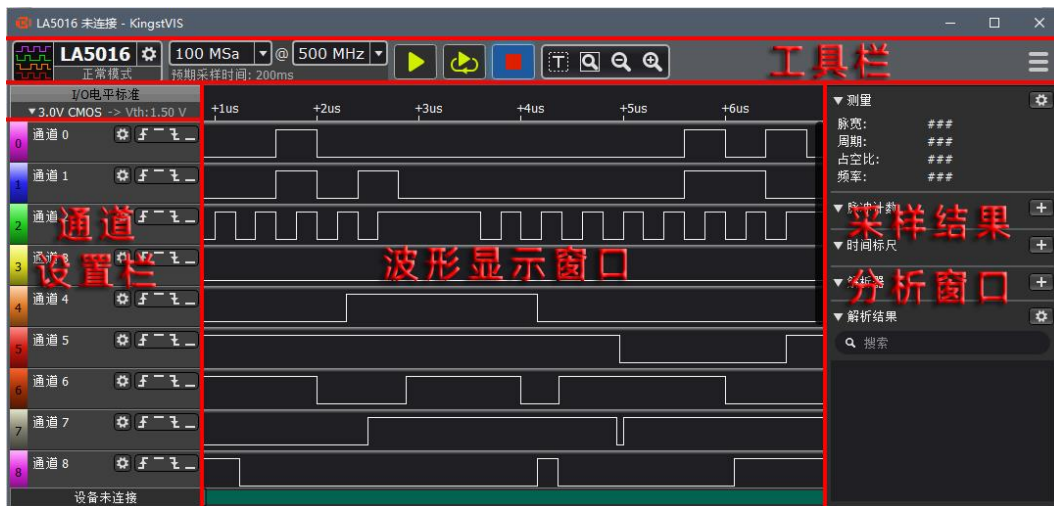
LA5016 未连接 - KingstVIS

LA5016
正常模式
100 MSa
@
500 MHz
预期采样时间: 200ms
T
工具栏

I/O电平标准
3.0V CMOS -> Vth:1.50 V
+1us
+2us
+3us
+4us
+5us
+6us

0 通道 0
1 通道 1
2 通道 2
3 通道 3
4 通道 4
5 通道 5
6 通道 6
7 通道 7
8 通道 8
设备未连接

通道
设置栏
波形显示窗口

测量
脉宽: ###
周期: ###
占空比: ###
频率: ###
脉冲计数
采样结果
时间标尺
分析器
分析窗口
解析结果
搜索